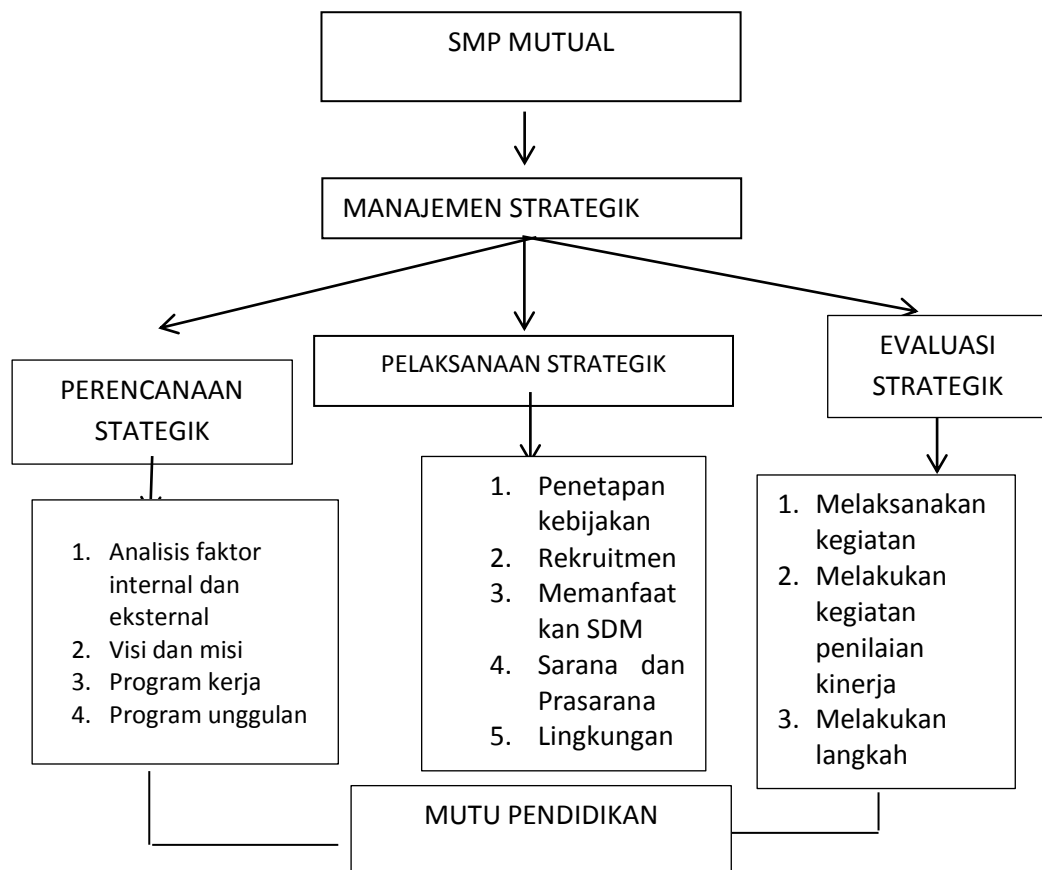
SMP MUTUAL

MANAJEMEN STRATEGIK

PERENCANAAN STATEGIK

PELAKSANAAN STRATEGIK

EVALUASI STRATEGIK

1. Analisis faktor internal dan eksternal
2. Visi dan misi
3. Program kerja
4. Program unggulan

1. Penetapan kebijakan
2. Rekruitmen
3. Memanfaat kan SDM
4. Sarana dan Prasarana
5. Lingkungan

1. Melaksanakan kegiatan
2. Melakukan kegiatan penilaian kinerja
3. Melakukan langkah

MUTU PENDIDIKAN